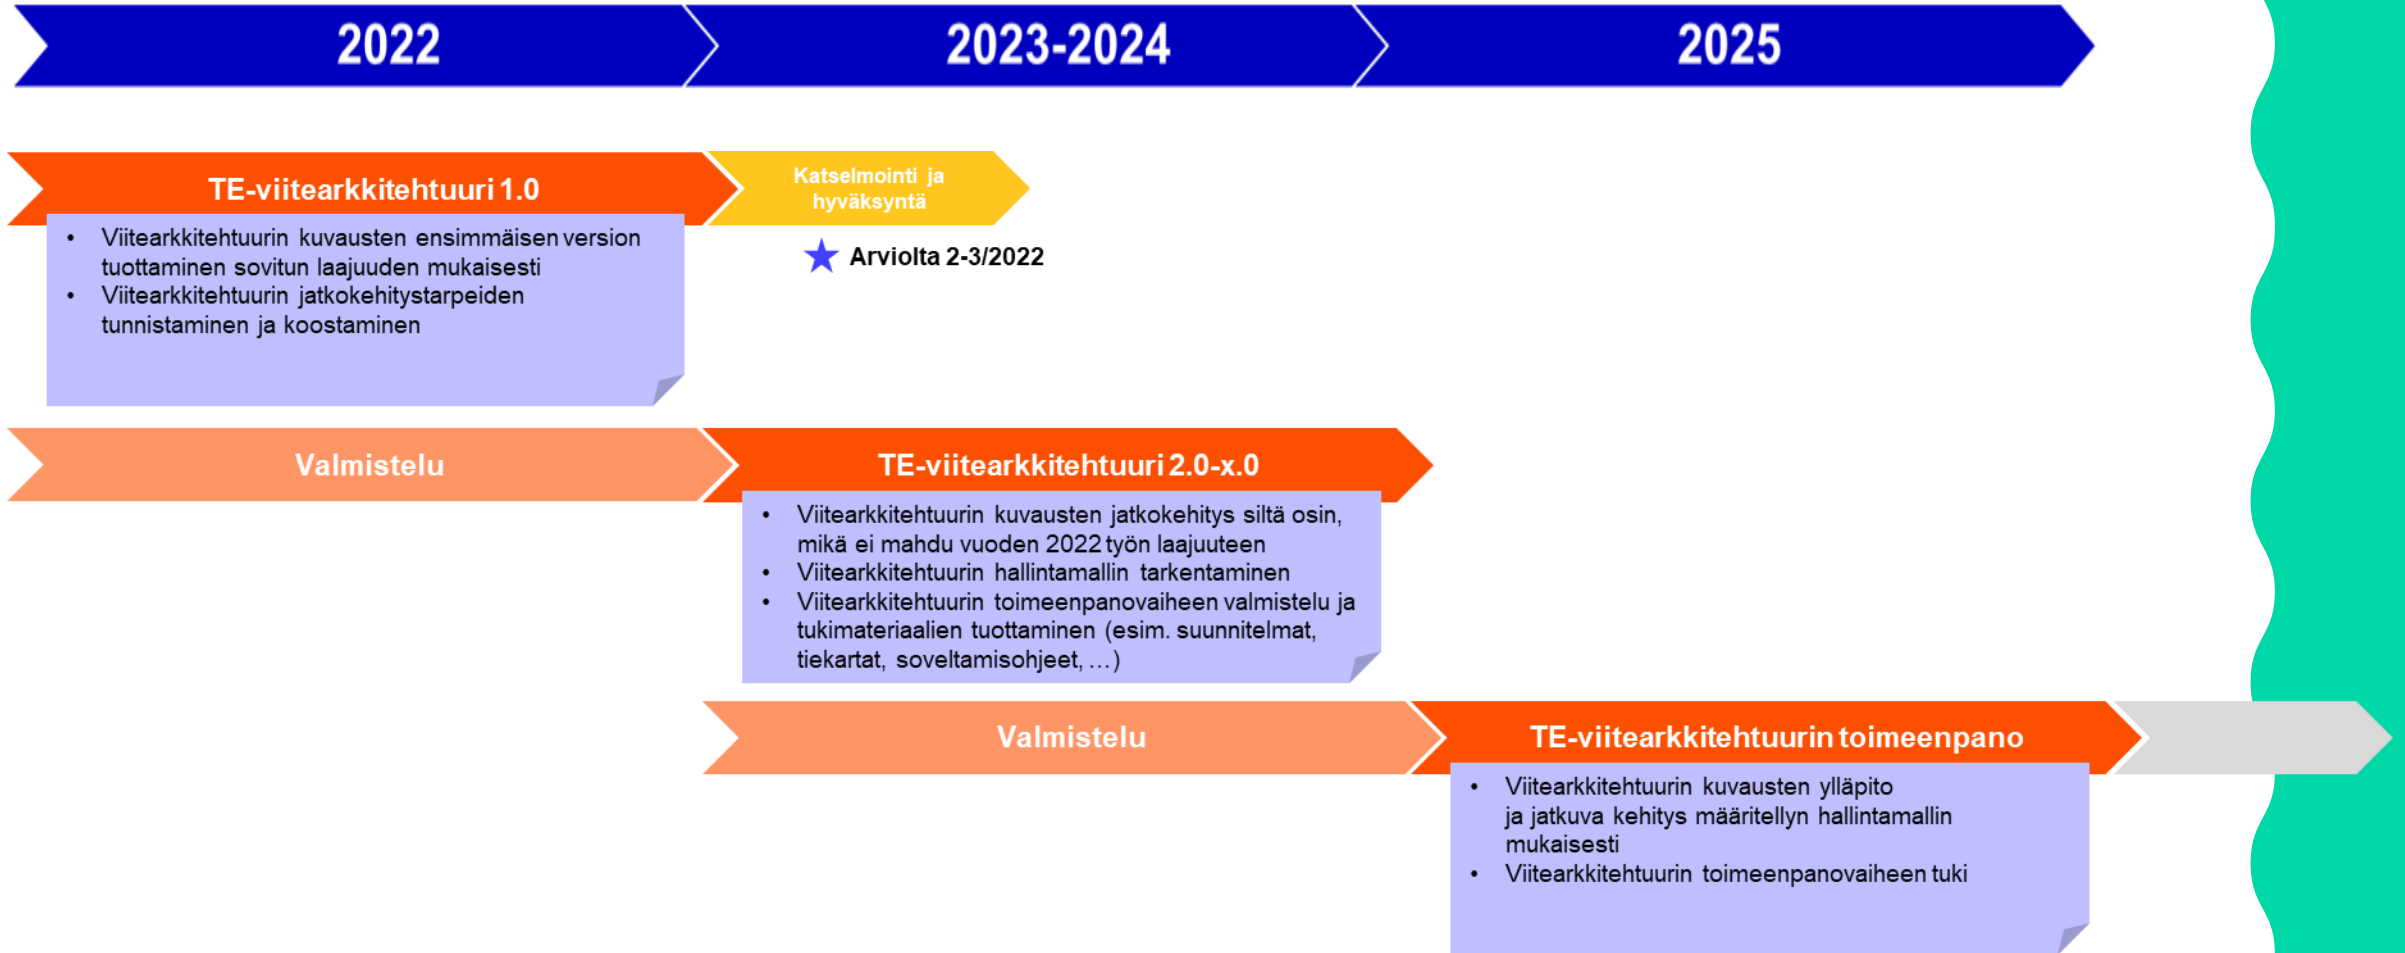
2022

2023-2024

2025

TE-viitearkkitehtuuri 1.0

- Viitearkkitehtuurin kuvausten ensimmäisen version tuottaminen sovitun laajuuden mukaisesti
- Viitearkkitehtuurin jatkokehitystarpeiden tunnistaminen ja koostaminen

Katselmointi ja hyväksyntä

Arviolta 2-3/2022

Valmistelu

TE-viitearkkitehtuuri 2.0-x.0

- Viitearkkitehtuurin kuvausten jatkokehitys siltä osin, mikä ei mahdu vuoden 2022 työn laajuuteen
- Viitearkkitehtuurin hallintamallin tarkentaminen
- Viitearkkitehtuurin toimeenpanovaiheen valmistelu ja tukimateriaalien tuottaminen (esim. suunnitelmat, tiekartat, soveltamisohjeet, …)

Valmistelu

TE-viitearkkitehtuurin toimeenpano

- Viitearkkitehtuurin kuvausten ylläpito ja jatkuva kehitys määritellyn hallintamallin mukaisesti
- Viitearkkitehtuurin toimeenpanovaiheen tuki